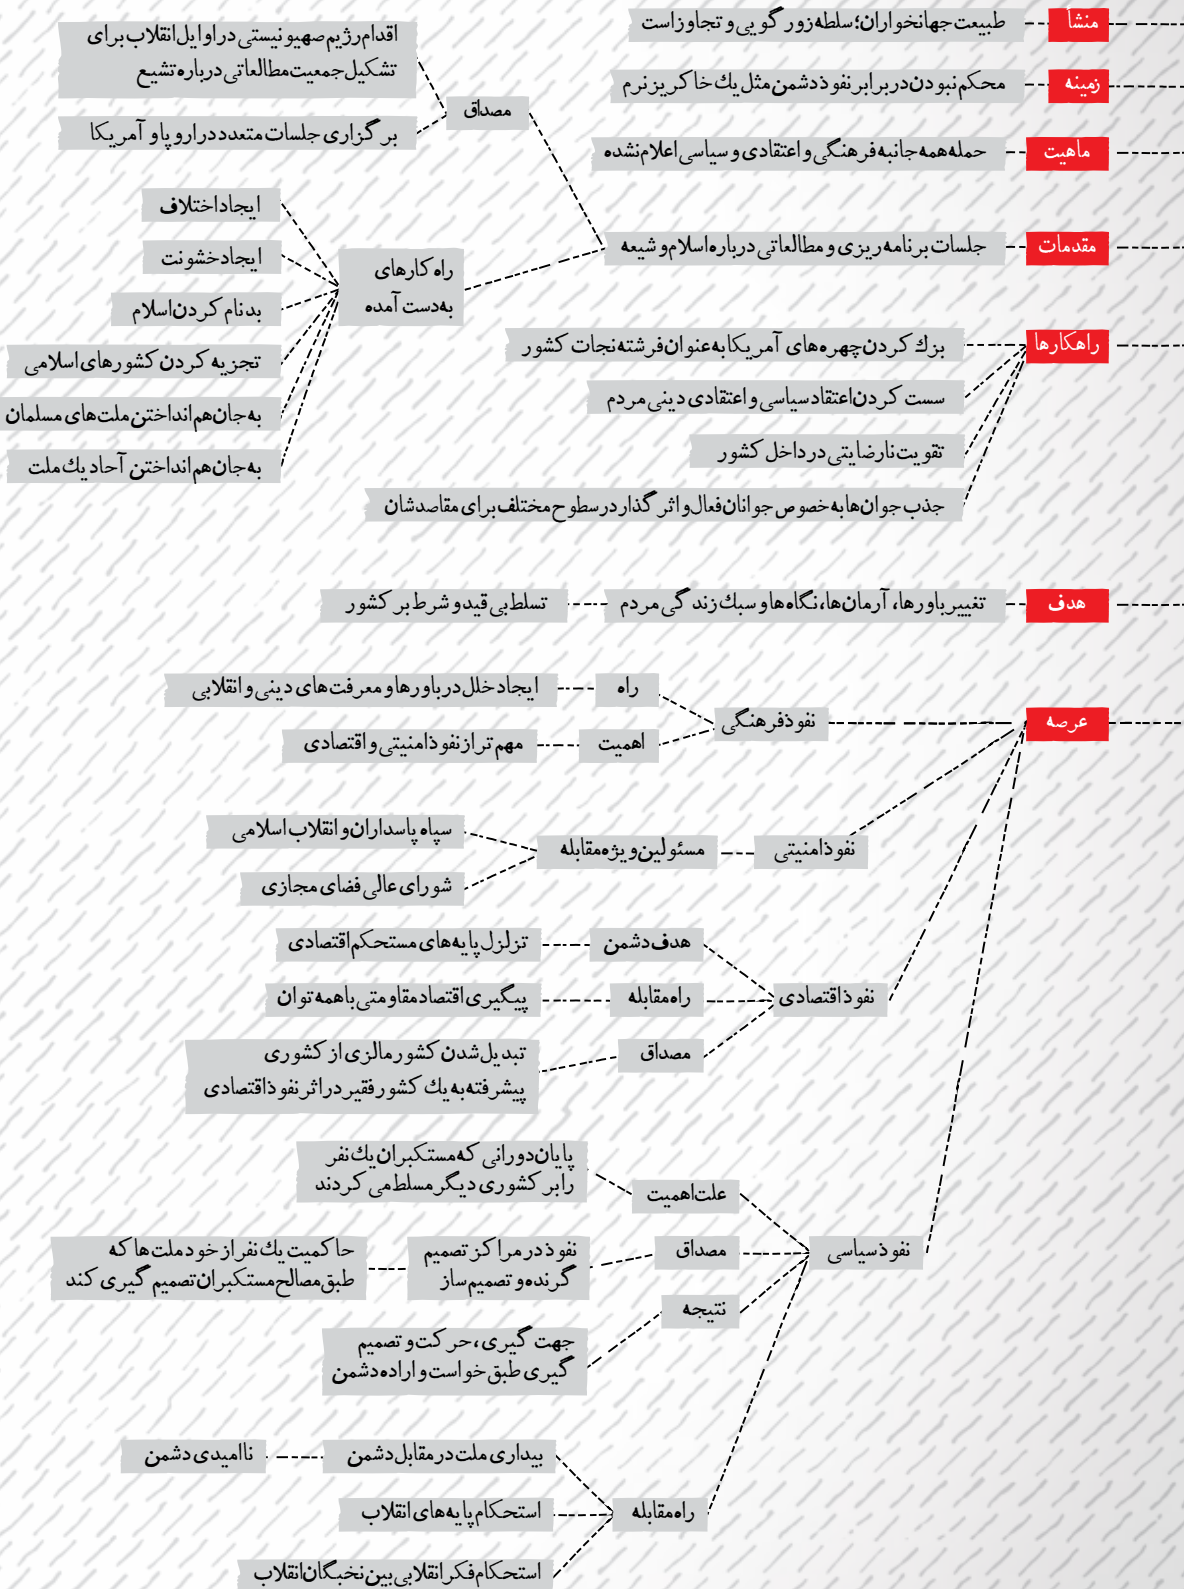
منشأ
طبیعت جهانخواران؛ سلطه‌زورگویی و تجاوز است

زمینه
محکم نبودن در برابر نفوذ دشمن مثل یک خاکریز نرم

ماهیت
حمله همه جانبه فرهنگی و اعتقادی و سیاسی اعلام نشده

مقدمات
جلسات برنامه‌ریزی و مطالعاتی درباره اسلام و شیعه

مصداق
اقدام رژیم صهیونیستی در اوایل انقلاب برای تشکیل جمعیت مطالعاتی درباره تشیع
برگزاری جلسات متعدد در اروپا و آمریکا

راه کارهای به‌دست آمده
ایجاد اختلاف
ایجاد خشونت
بدنام کردن اسلام
تجزیه کردن کشورهای اسلامی
به‌جان هم انداختن ملت‌های مسلمان
به‌جان هم انداختن آحاد یک ملت

راهکارها
بزرگ کردن چهره‌های آمریکا به عنوان فرشته نجات کشور
سست کردن اعتقاد سیاسی و اعتقادی دینی مردم
تقویت نارضایتی در داخل کشور
جذب جوان‌ها به خصوص جوانان فعال و اثرگذار در سطوح مختلف برای مقاصدشان

هدف
تغییر باورها، آرمان‌ها، نگاه‌ها و سبک زندگی مردم
تسلط بی قید و شرط بر کشور

عرصه
نفوذ فرهنگی
راه
ایجاد خلل در باورها و معرفت‌های دینی و انقلابی
اهمیت
مهم‌تر از نفوذ امنیتی و اقتصادی

نفوذ امنیتی
مسئولین ویژه مقابله
سپاه پاسداران انقلاب اسلامی
شورای عالی فضای مجازی

نفوذ اقتصادی
هدف دشمن
تزلزل پایه‌های مستحکم اقتصادی
راه مقابله
پیگیری اقتصاد مقاومتی با همه توان
مصداق
تبدیل شدن کشور مالزی از کشوری پیشرفته به یک کشور فقیر در اثر نفوذ اقتصادی

نفوذ سیاسی
علت اهمیت
پایان دورانی که مستکبران یک نفر را بر کشوری دیگر مسلط می کردند
مصداق
نفوذ در مراکز تصمیم گیرنده و تصمیم ساز
حاکمیت یک نفر از خود ملت‌ها که طبق مصالح مستکبران تصمیم گیری کند
نتیجه
جهت گیری، حرکت و تصمیم گیری طبق خواست و اراده دشمن

راه مقابله
بیداری ملت در مقابل دشمن
ناامیدی دشمن
استحکام پایه‌های انقلاب
استحکام فکر انقلابی بین نخبگان انقلاب